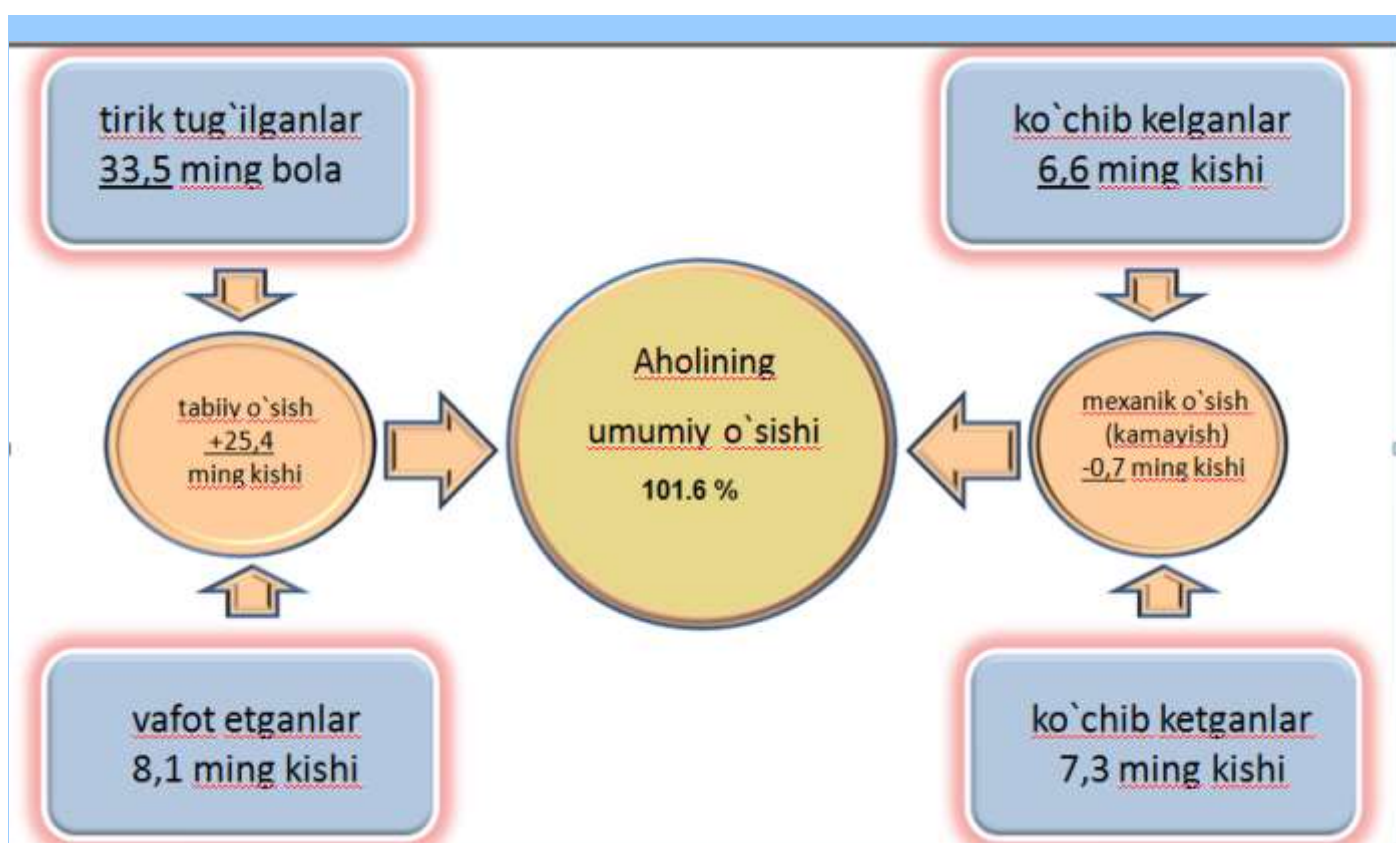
tirik tug`ilganlar
33,5 ming bola

ko`chib kelganlar
6,6 ming kishi

tabiiy o`sish
+25,4
ming kishi

Aholining
umumiy o`sishi
101.6 %

mexanik o`sish
(kamayish)
-0,7 ming kishi

vafot etganlar
8,1 ming kishi

ko`chib ketganlar
7,3 ming kishi